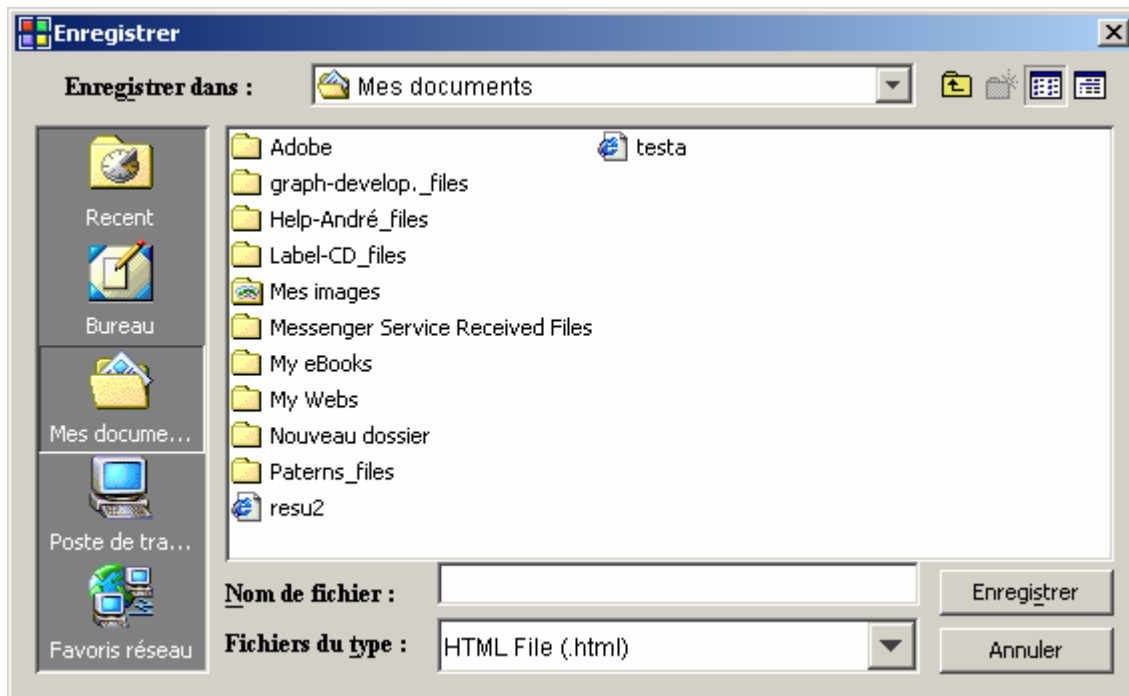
Enregistrer

Enregistrer dans : Mes documents

Recent
Bureau
Mes docume...
Poste de tra...
Favoris réseau

Adobe
graph-develop._files
Help-André_files
Label-CD_files
Mes images
Messenger Service Received Files
My eBooks
My Webs
Nouveau dossier
Paterns_files
resu2
testa

Nom de fichier :
Fichiers du type : HTML File (.html)

Enregistrer
Annuler